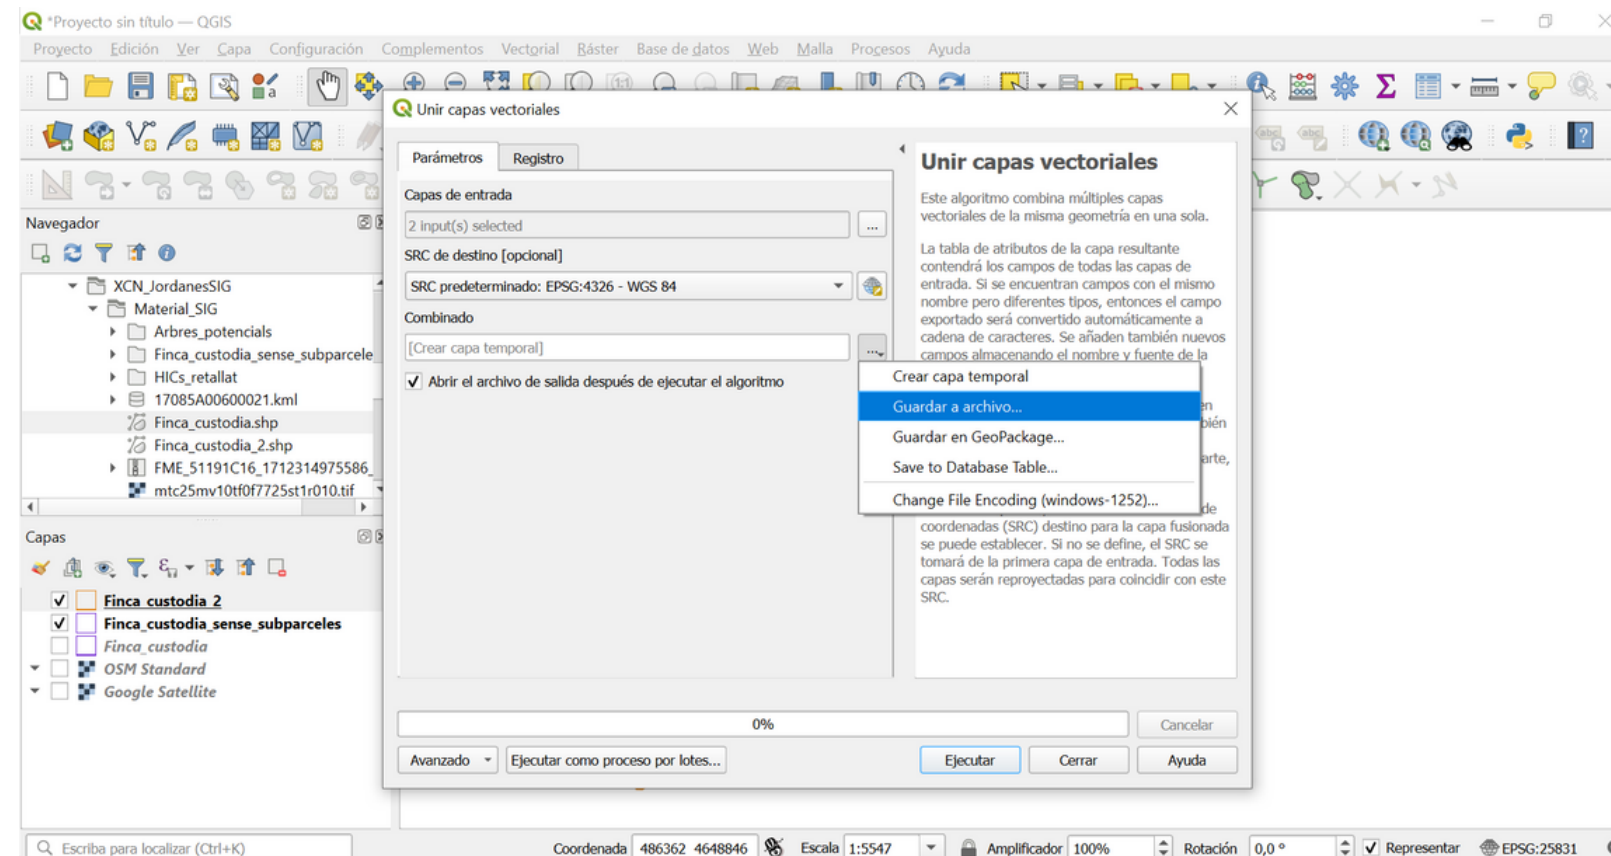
*Proyecto sin título — QGIS

Proyecto Edición Ver Capa Configuración Complementos Vectorial Ráster Base de datos Web Malla Procesos Ayuda

Navegador

XCN_JordanesSIG
Material_SIG
Arbres_potencials
Finca_custodia_sense_subparcele
HICs_retallat
17085A00600021.kml
Finca_custodia.shp
Finca_custodia_2.shp
FME_51191C16_1712314975586_
mtc25mv10tf0f7725st1r010.tif

Capas

Finca_custodia_2
Finca_custodia_sense_subparceles
Finca_custodia
OSM Standard
Google Satellite

Unir capas vectoriales

Parámetros Registro

Capas de entrada
2 input(s) selected
SRC de destino [opcional]
SRC predeterminado: EPSG:4326 - WGS 84
Combinado
[Crear capa temporal]
Abrir el archivo de salida después de ejecutar el algoritmo

Crear capa temporal
Guardar a archivo...
Guardar en GeoPackage...
Save to Database Table...
Change File Encoding (windows-1252)...

Unir capas vectoriales

Este algoritmo combina múltiples capas vectoriales de la misma geometría en una sola.

La tabla de atributos de la capa resultante contendrá los campos de todas las capas de entrada. Si se encuentran campos con el mismo nombre pero diferentes tipos, entonces el campo exportado será convertido automáticamente a cadena de caracteres. Se añaden también nuevos campos almacenando el nombre y fuente de la

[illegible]en
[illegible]bién
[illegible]arte,
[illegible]de
coordenadas (SRC) destino para la capa fusionada se puede establecer. Si no se define, el SRC se tomará de la primera capa de entrada. Todas las capas serán reproyectadas para coincidir con este SRC.

0%
Cancelar
Avanzado Ejecutar como proceso por lotes... Ejecutar Cerrar Ayuda

Escriba para localizar (Ctrl+K) Coordenada 486362 4648846 Escala 1:5547 Amplificador 100% Rotación 0,0 ° Representar EPSG:25831